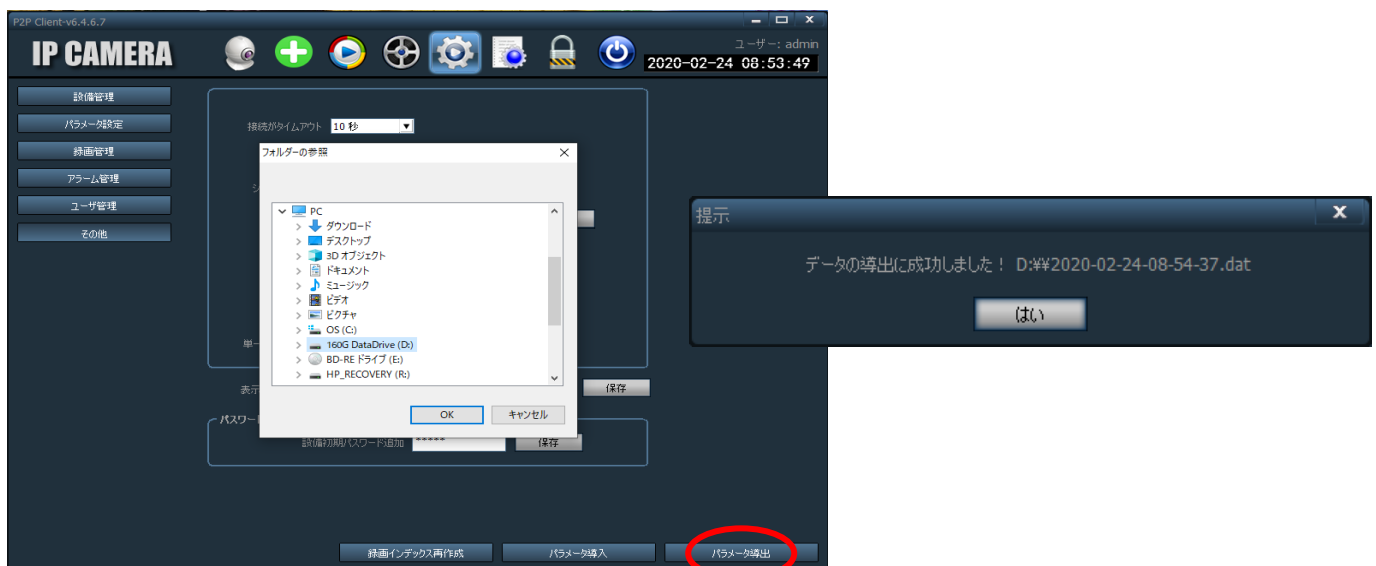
P2P Client-v6.4.6.7

IP CAMERA

ユーザー: admin

2020-02-24 08:53:49

設備管理

パラメータ設定

録画管理

アラーム管理

ユーザ管理

その他

接続がタイムアウト 10 秒

フォルダーの参照

PC

ダウンロード

デスクトップ

3D オブジェクト

ドキュメント

ミュージック

ビデオ

ピクチャ

OS (C:)

160G DataDrive (D:)

BD-RE ドライブ (E:)

HP_RECOVERY (R:)

OK

キャンセル

保存

パスワード

設備初期パスワード追加 *****

保存

録画インデックス再作成

パラメータ導入

パラメータ導出

提示

データの導出に成功しました！ D:¥¥2020-02-24-08-54-37.dat

はい